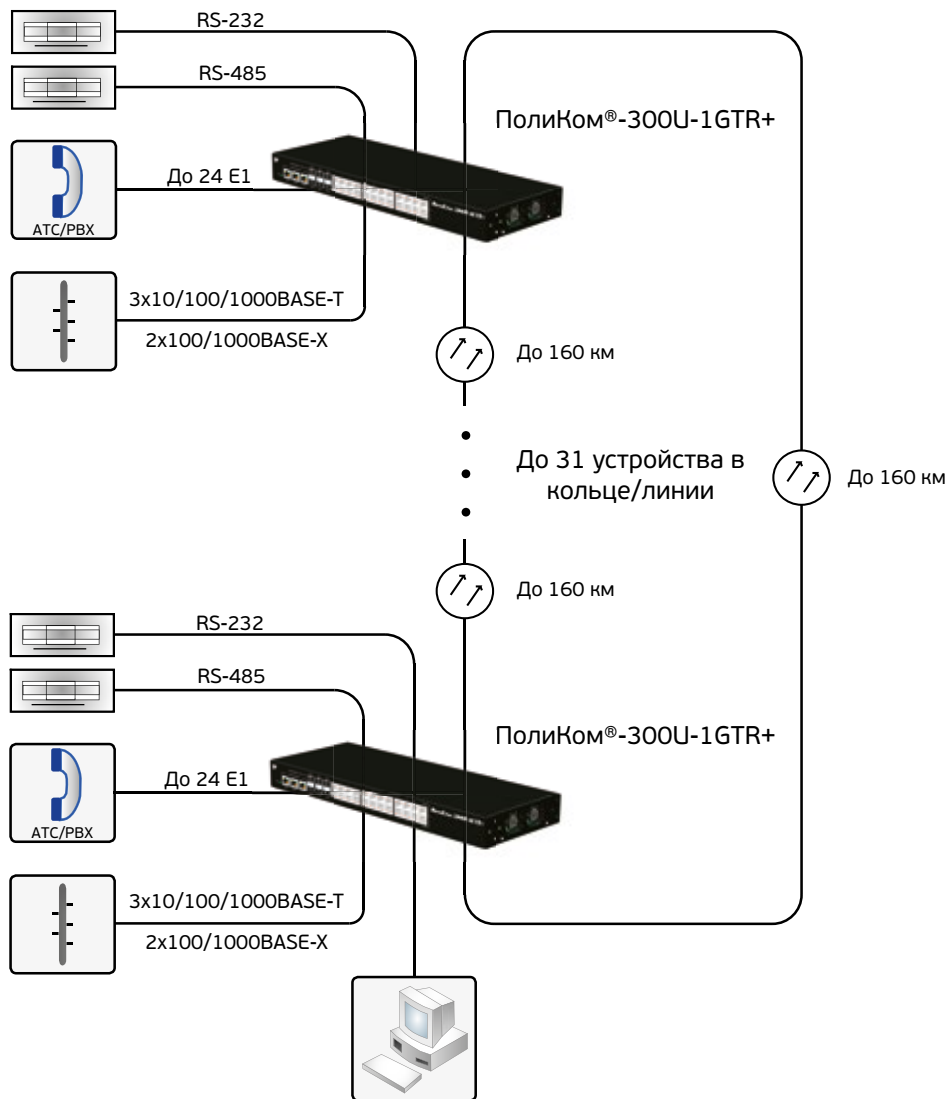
RS-232

RS-485

ПолиКом®-300U-1GTR+

До 24 E1

АТС/PBX

3x10/100/1000BASE-T

2x100/1000BASE-X

До 160 км

До 31 устройства в кольце/линии

До 160 км

До 160 км

RS-232

RS-485

ПолиКом®-300U-1GTR+

До 24 E1

АТС/PBX

3x10/100/1000BASE-T

2x100/1000BASE-X